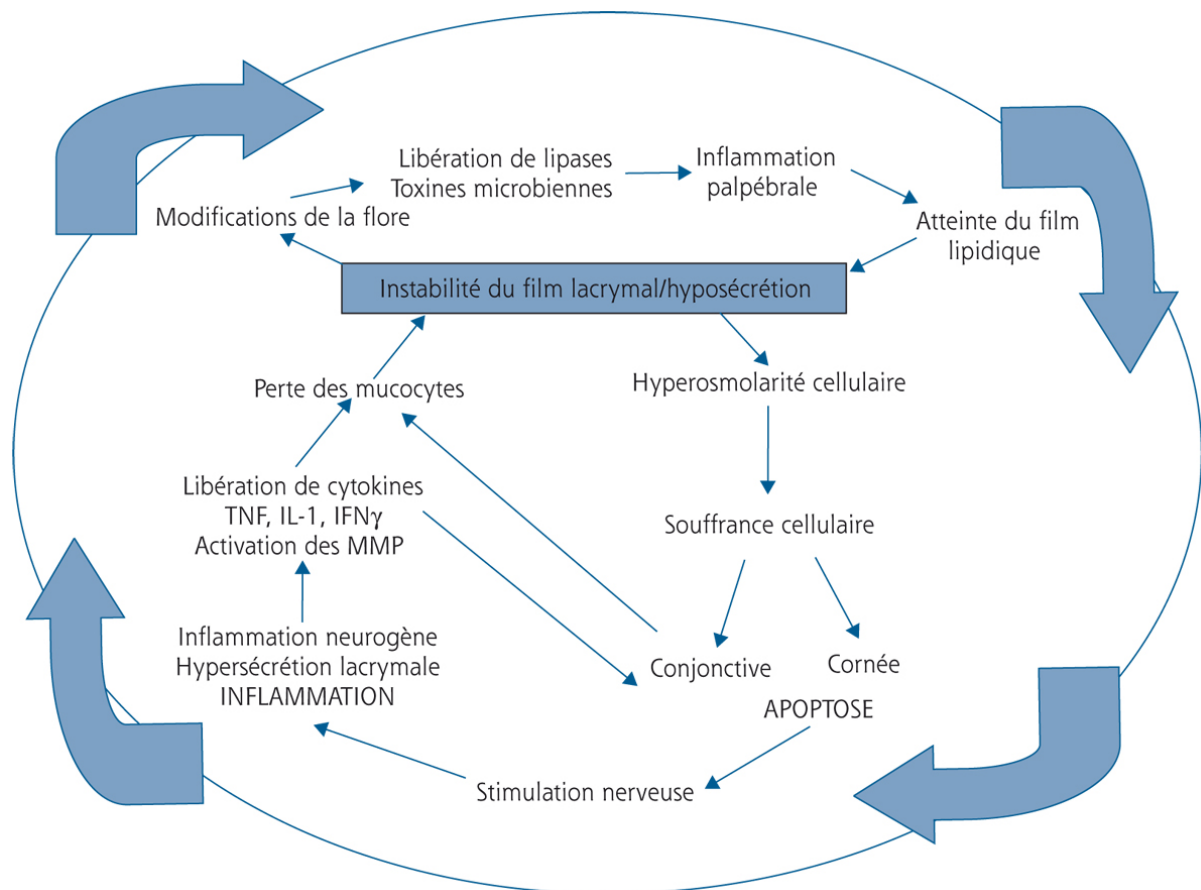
Libération de lipases
Toxines microbiennes

Inflammation
palpébrale

Modifications de la flore

Atteinte du film
lipidique

Instabilité du film lacrymal/hyposécrétion

Perte des mucocytes

Hyperosmolarité cellulaire

Libération de cytokines
TNF, IL-1, IFN$\gamma$
Activation des MMP

Souffrance cellulaire

Inflammation neurogène
Hypersécrétion lacrymale
INFLAMMATION

Conjonctive

Cornée

APOPTOSE

Stimulation nerveuse